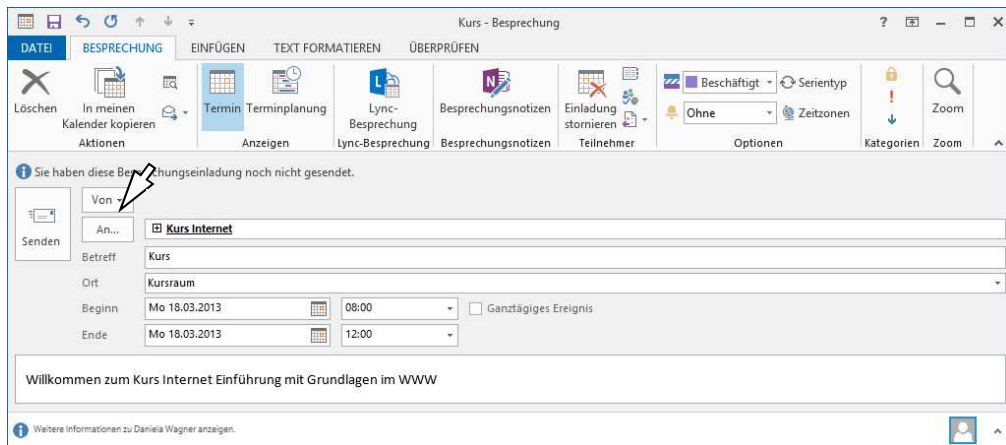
Kurs - Besprechung

? – □ ×

DATEI BESPRECHUNG EINFÜGEN TEXT FORMATIEREN ÜBERPRÜFEN

Löschen
In meinen Kalender kopieren
Aktionen

Termin Terminplanung
Anzeigen

Lync-Besprechung
Lync-Besprechung

Besprechungsnotizen
Besprechungsnotizen

Einladung stornieren
Teilnehmer

Beschäftigt Serientyp
Ohne Zeitzonen
Optionen

Kategorien
Zoom
Zoom

Sie haben diese Be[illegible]chungseinladung noch nicht gesendet.

Senden

Von

An... ⊞ Kurs Internet

Betreff Kurs

Ort Kursraum

Beginn Mo 18.03.2013 08:00 Ganztägiges Ereignis

Ende Mo 18.03.2013 12:00

Willkommen zum Kurs Internet Einführung mit Grundlagen im WWW

Weitere Informationen zu Daniela Wagner anzeigen.